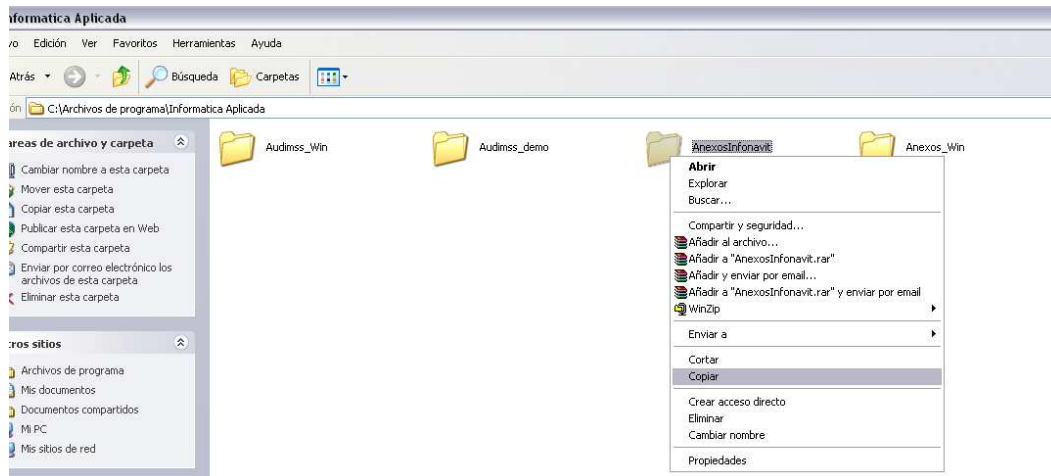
nformatica Aplicada

vo Edición Ver Favoritos Herramientas Ayuda

Atrás Búsqueda Carpetas

ón C:\Archivos de programa\Informatica Aplicada

areas de archivo y carpeta

Cambiar nombre a esta carpeta
Mover esta carpeta
Copiar esta carpeta
Publicar esta carpeta en Web
Compartir esta carpeta
Enviar por correo electrónico los archivos de esta carpeta
Eliminar esta carpeta

ros sitios

Archivos de programa
Mis documentos
Documentos compartidos
Mi PC
Mis sitios de red

Audimss_Win

Audimss_demo

AnexosInfonavit

Anexos_Win

Abrir
Explorar
Buscar...
Compartir y seguridad...
Añadir al archivo...
Añadir a "AnexosInfonavit.rar"
Añadir y enviar por email...
Añadir a "AnexosInfonavit.rar" y enviar por email
WinZip
Enviar a
Cortar
Copiar
Crear acceso directo
Eliminar
Cambiar nombre
Propiedades